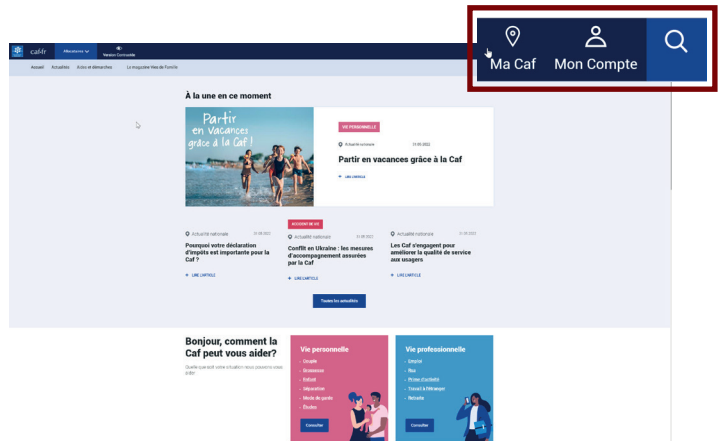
Ma Caf
Mon Compte

caf.fr Allocataires Version Connectée

Accueil Actualités Aides et démarches Le magazine Vies de Famille

À la une en ce moment

Partir en vacances grâce à la Caf !

VIE PERSONNELLE

Actualité nationale 11.05.2022

Partir en vacances grâce à la Caf

LIRE L'ARTICLE

Actualité nationale 12.05.2022

Pourquoi votre déclaration d'impôts est importante pour la Caf ?

LIRE L'ARTICLE

ACCUEIL DE VIE

Actualité nationale 11.05.2022

Conflit en Ukraine : les mesures d'accompagnement assurées par la Caf

LIRE L'ARTICLE

Actualité nationale 11.05.2022

Les Caf s'engagent pour améliorer la qualité de service aux usagers

LIRE L'ARTICLE

Toutes les actualités

Bonjour, comment la Caf peut vous aider?

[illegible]

Vie personnelle
Couple
Naissance
Enfant
Séparation
Mode de garde
Études
Consulter

Vie professionnelle
Emploi
Rsa
Prime d'activité
Travail à l'étranger
Retraite
Consulter